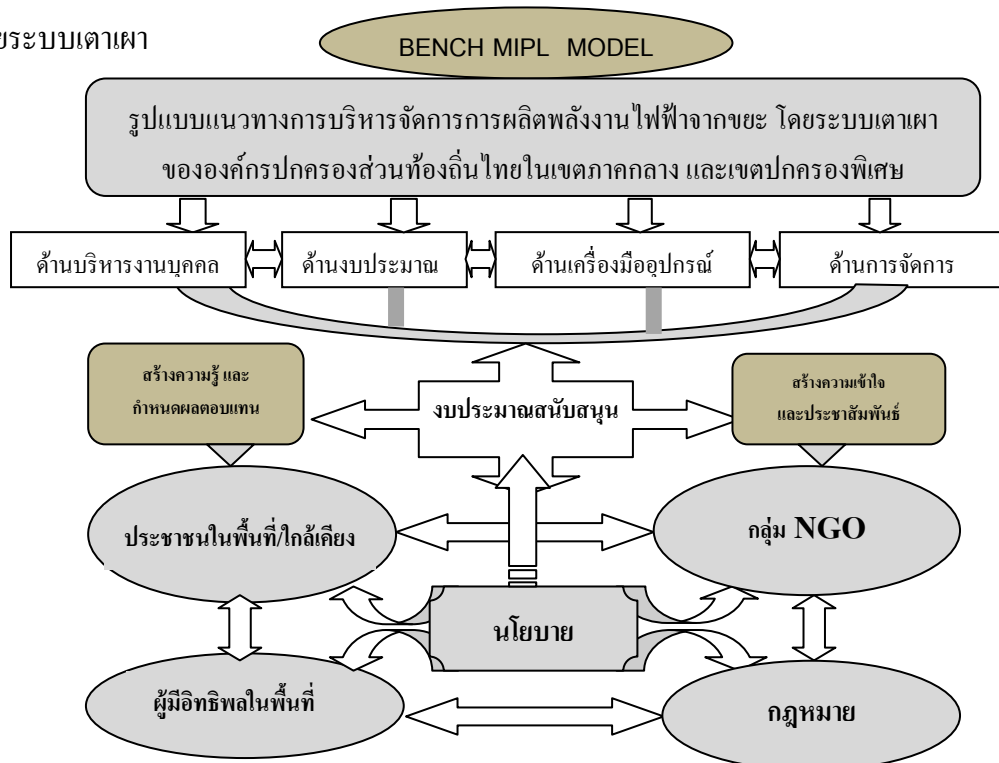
ยระบบเตาเผา

BENCH MIPL MODEL

รูปแบบแนวทางการบริหารจัดการการผลิตพลังงานไฟฟ้าจากขยะ โดยระบบเตาเผา ขององค์กรปกครองส่วนท้องถิ่นไทยในเขตภาคกลาง และเขตปกครองพิเศษ

ด้านบริหารงานบุคคล

ด้านงบประมาณ

ด้านเครื่องมืออุปกรณ์

ด้านการจัดการ

สร้างความรู้ และ กำหนดผลตอบแทน

งบประมาณสนับสนุน

สร้างความเข้าใจ และประชาสัมพันธ์

ประชาชนในพื้นที่/ใกล้เคียง

กลุ่ม NGO

นโยบาย

ผู้มีอิทธิพลในพื้นที่

กฎหมาย